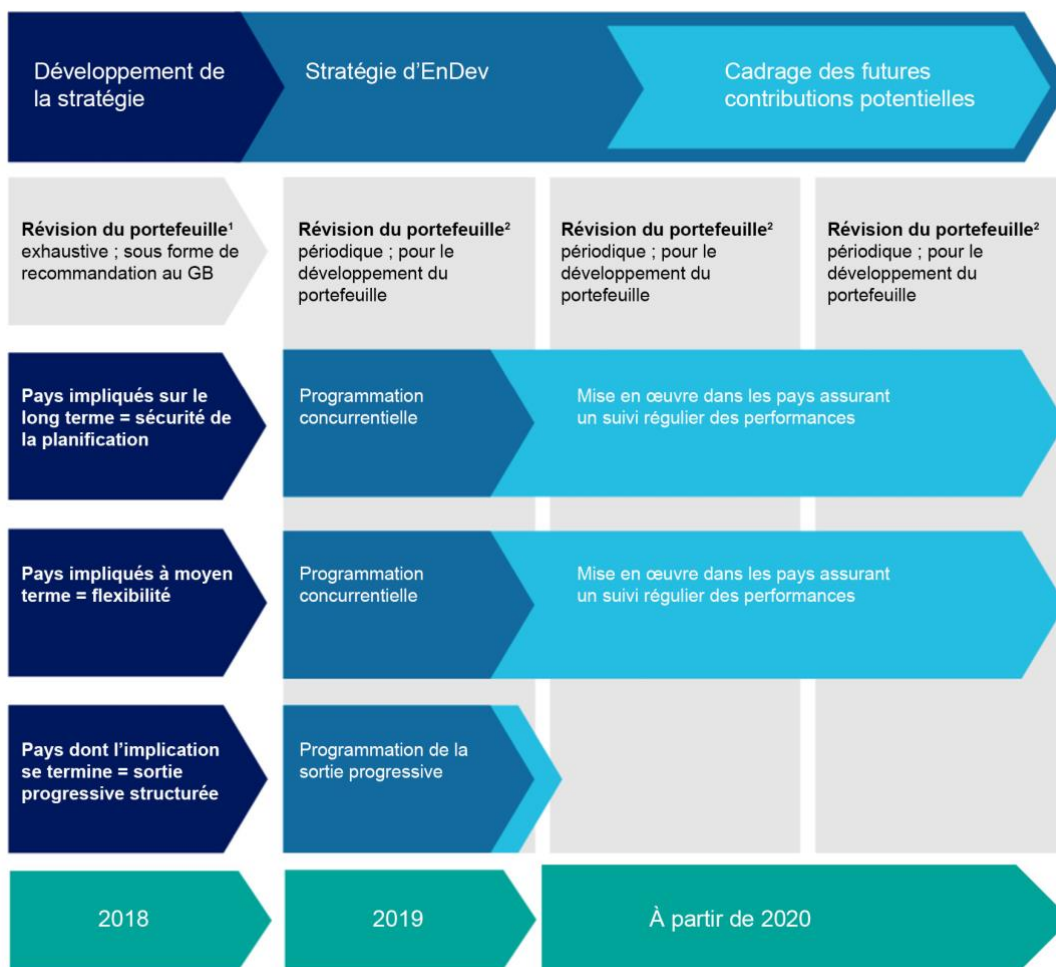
Développement de la stratégie

Stratégie d'EnDev

Cadrage des futures contributions potentielles

**Révision du portefeuille**$^1$ exhaustive ; sous forme de recommandation au GB

**Révision du portefeuille**$^2$ périodique ; pour le développement du portefeuille

**Révision du portefeuille**$^2$ périodique ; pour le développement du portefeuille

**Révision du portefeuille**$^2$ périodique ; pour le développement du portefeuille

**Pays impliqués sur le long terme = sécurité de la planification**

Programmation concurrentielle

Mise en œuvre dans les pays assurant un suivi régulier des performances

**Pays impliqués à moyen terme = flexibilité**

Programmation concurrentielle

Mise en œuvre dans les pays assurant un suivi régulier des performances

**Pays dont l'implication se termine = sortie progressive structurée**

Programmation de la sortie progressive

2018

2019

À partir de 2020